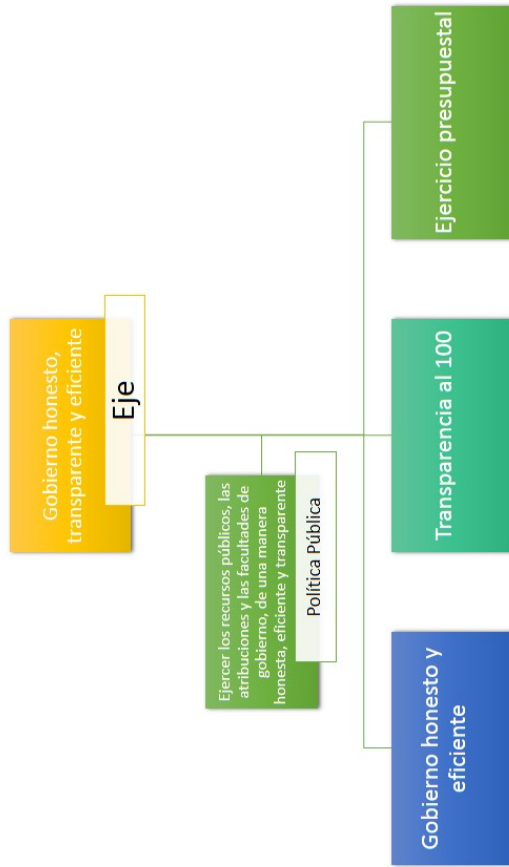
Gobierno honesto, transparente y eficiente

Eje

Ejercer los recursos públicos, las atribuciones y las facultades de gobierno, de una manera honesta, eficiente y transparente

Política Pública

Ejercicio presupuestal

Transparencia al 100

Gobierno honesto y eficiente